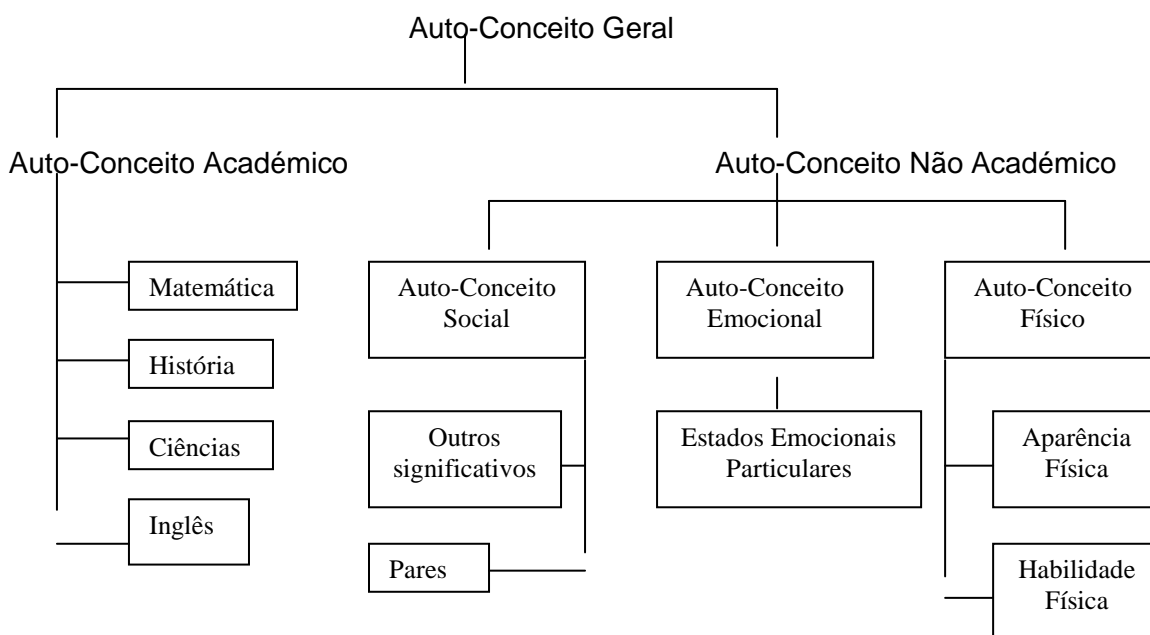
Auto-Conceito Geral

Auto-Conceito Académico

Auto-Conceito Não Académico

Matemática

História

Ciências

Inglês

Auto-Conceito Social

Outros significativos

Pares

Auto-Conceito Emocional

Estados Emocionais Particulares

Auto-Conceito Físico

Aparência Física

Habilidade Física